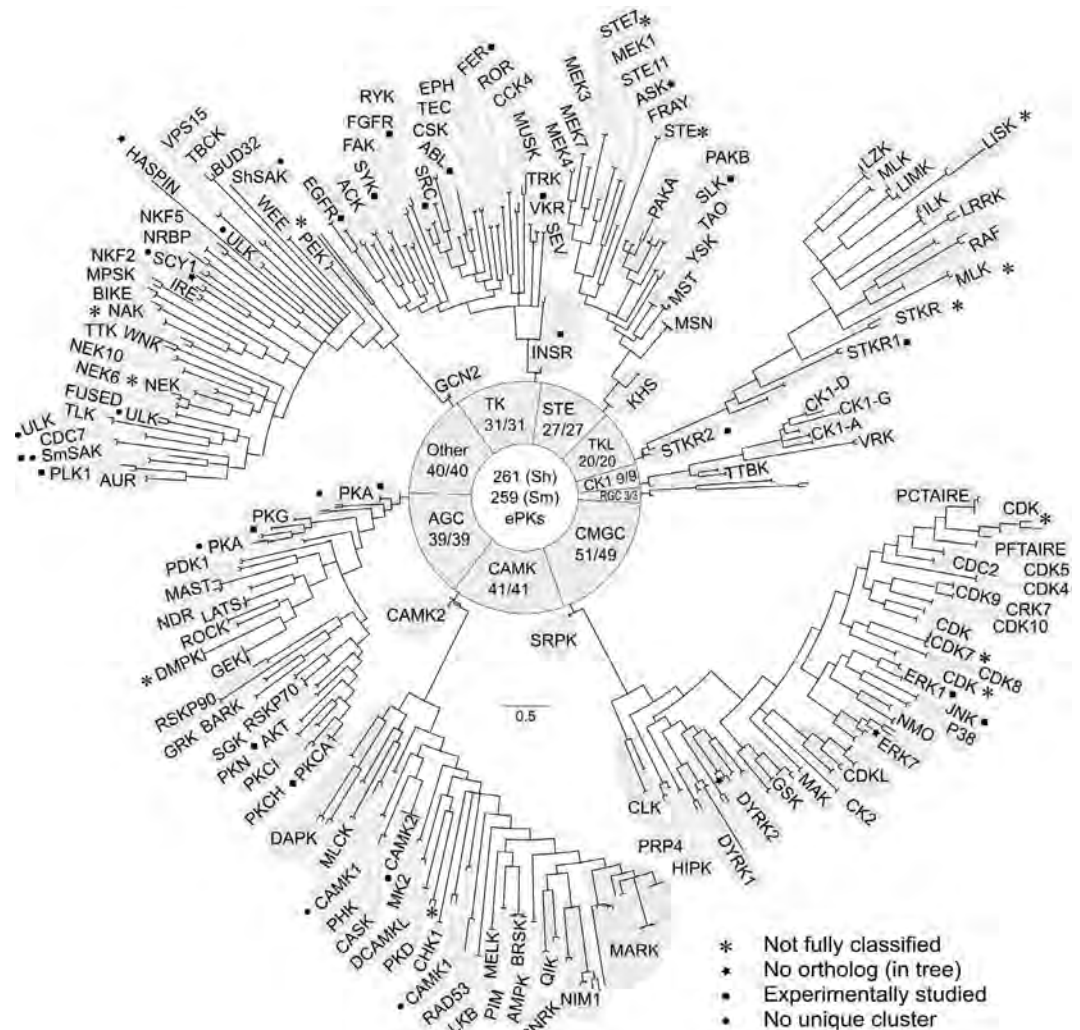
STE7
MEK1
STE11
ASK
FRAY
STE
PAKB
SLK
TAO
YSK
PAKA
MST
MSN
KHS
MEK3
MEK7
MEK4
TRK
VKR
SEV
MUSK
CCK4
ROR
FER
EPH
TEC
CSK
ABL
SRC
RYK
FGFR
FAK
SYK
ACK
EGFR
VPS15
TBCK
BUD32
ShSAK
WEE
PEK
HASPIN
NKF5
NRBP
ULK
SCY1
IRE
NKF2
MPSK
BIKE
NAK
TTK
WNK
NEK10
NEK6
NEK
FUSED
TLK
ULK
ULK
CDC7
SmSAK
PLK1
AUR
GCN2
INSR
LZK
MLK
LIMK
LISK
ILK
LRRK
RAF
MLK
STKR
STKR1
STKR2
CK1-D
CK1-G
CK1-A
VRK
TTBK
TK 31/31
STE 27/27
TKL 20/20
CK1 9/9
RGC 3/3
Other 40/40
261 (Sh)
259 (Sm)
ePKs
AGC 39/39
CMGC 51/49
CAMK 41/41
PKA
PKG
PKA
PDK1
MAST
NDR
LATS
ROCK
DMPK
GEK
RSKP90
GRK
BARK
RSKP70
SGK
AKT
PKN
PKCi
PKCA
PKCH
DAPK
MLCK
CAMK2
CAMK2
CAMK1
MK2
PHK
CASK
DCAMKL
PKD
CHK1
CAMK1
RAD53
LKB
PIM
MELK
AMPK
BRSK
QIK
NIM1
NRK
MARK
SRPK
CLK
DYRK2
DYRK1
GSK
PRP4
HIPK
MAK
CK2
CDKL
NMO
ERK7
JNK
P38
ERK1
CDK
CDK7
CDK8
CDK
CDK9
CRK7
CDK10
CDC2
CDK5
CDK4
PFTAIRE
PCTAIRE
CDK
0.5
* Not fully classified
No ortholog (in tree)
Experimentally studied
No unique cluster